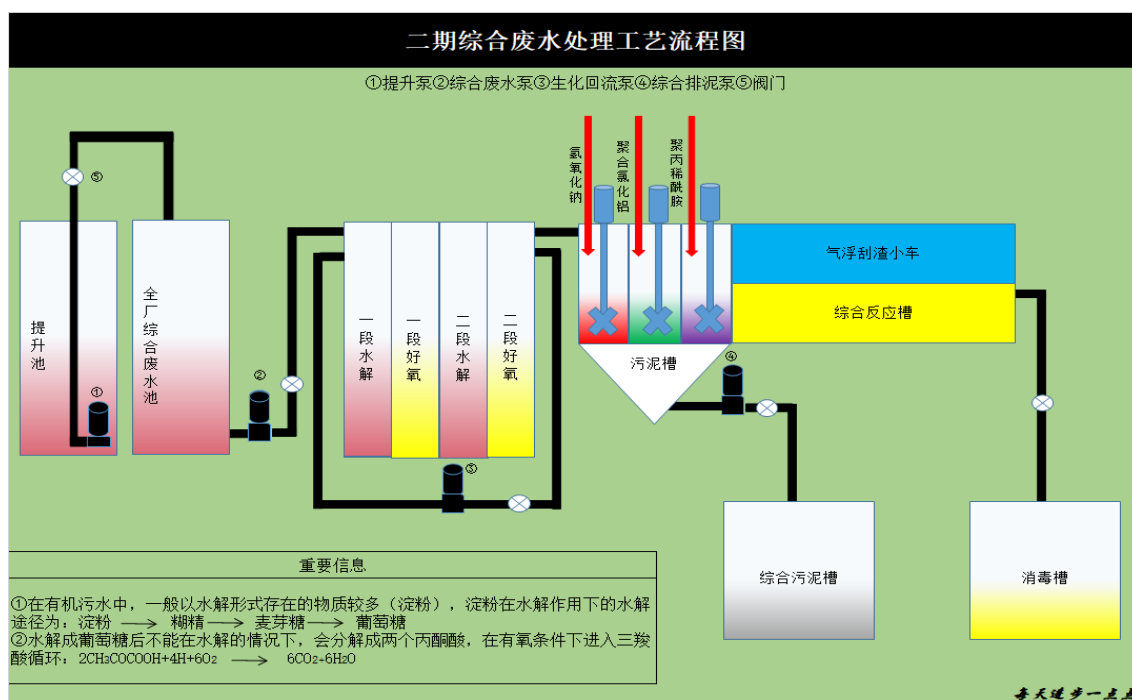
二期综合废水处理工艺流程图

①提升泵②综合废水泵③生化回流泵④综合排泥泵⑤阀门

⑤

提升池

①

全厂综合废水池

②

一段水解

一段好氧

二段水解

二段好氧

③

氯氧化钠

聚合氯化铝

聚丙稀酰胺

气浮刮渣小车

综合反应槽

污泥槽

④

综合污泥槽

消毒槽

重要信息

①在有机污水中，一般以水解形式存在的物质较多（淀粉），淀粉在水解作用下的水解途径为：淀粉 $\longrightarrow$ 糊精 $\longrightarrow$ 麦芽糖 $\longrightarrow$ 葡萄糖
②水解成葡萄糖后不能在水解的情况下，会分解成两个丙酮酸，在有氧条件下进入三羧酸循环：$2CH_3COCOOH+4H+6O_2 \longrightarrow 6CO_2+6H_2O$

每天进步一点点